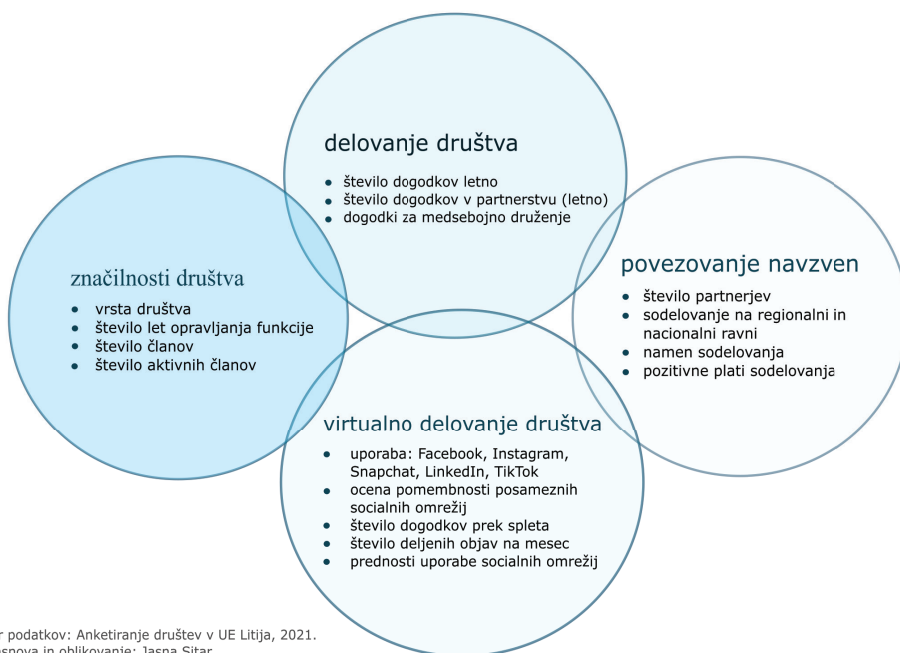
delovanje društva

- število dogodkov letno
- število dogodkov v partnerstvu (letno)
- dogodki za medsebojno druženje

značilnosti društva

- vrsta društva
- število let opravljanja funkcije
- število članov
- število aktivnih članov

povezovanje navzven

- število partnerjev
- sodelovanje na regionalni in nacionalni ravni
- namen sodelovanja
- pozitivne plati sodelovanja

virtualno delovanje društva

- uporaba: Facebook, Instagram, Snapchat, LinkedIn, TikTok
- ocena pomembnosti posameznih socialnih omrežij
- število dogodkov prek spleta
- število deljenih objav na mesec
- prednosti uporabe socialnih omrežij

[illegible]r podatkov: Anketiranje društev v UE Litija, 2021.
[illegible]snova in oblikovanje: Jasna Sitar